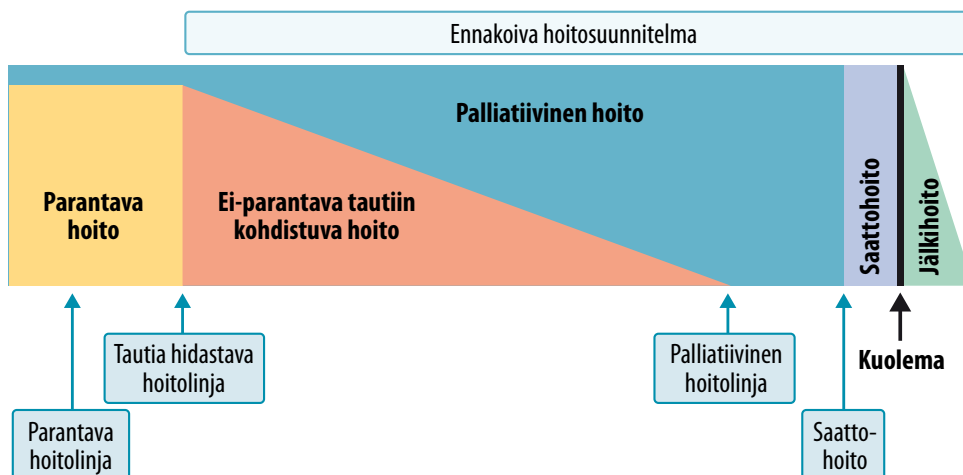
Ennakoiva hoitosuunnitelma

Palliatiivinen hoito

Parantava hoito

Ei-parantava tautiin kohdistuva hoito

Saattohoito

Jälkihoito

Tautia hidastava hoitolinja

Palliatiivinen hoitolinja

Kuolema

Parantava hoitolinja

Saatto-hoito